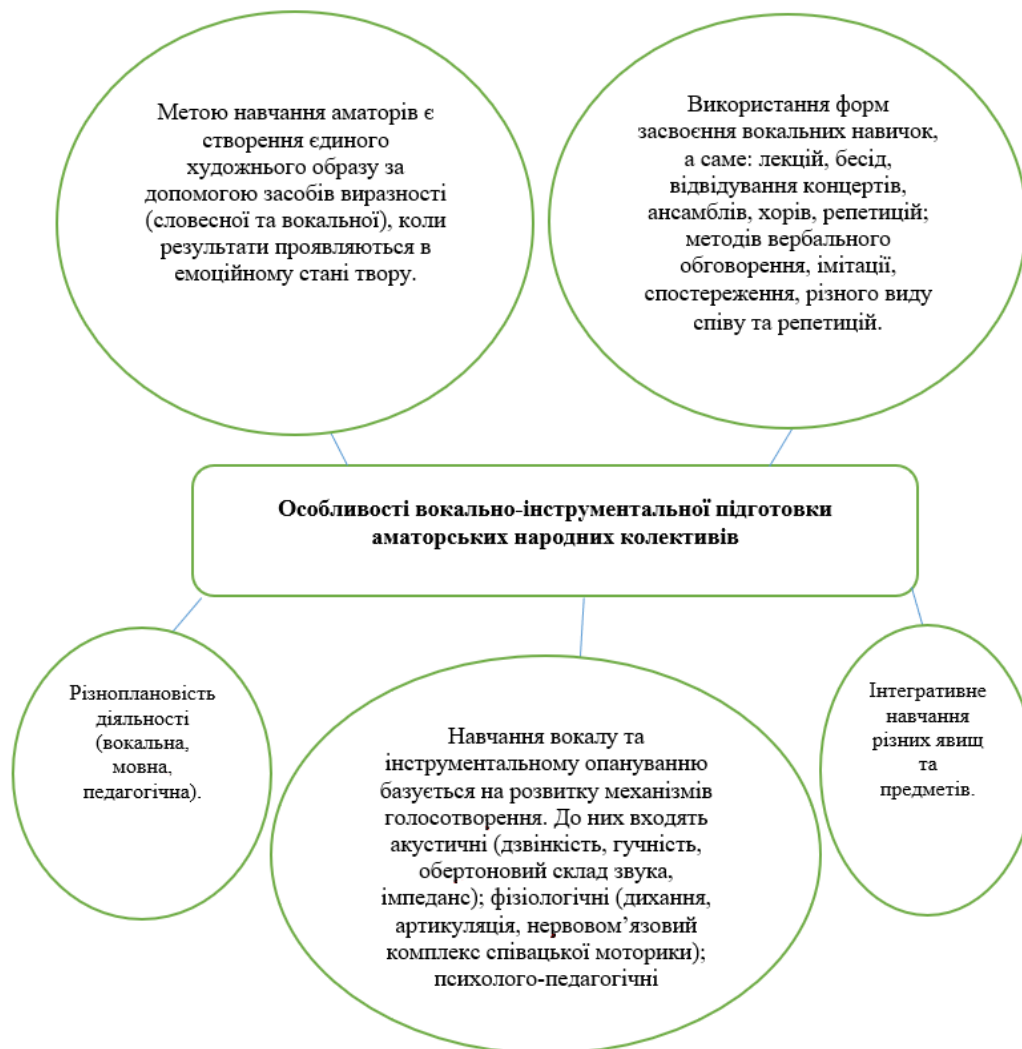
Метою навчання аматорів є створення єдиного художнього образу за допомогою засобів виразності (словесної та вокальної), коли результати проявляються в емоційному стані твору.

Використання форм засвоєння вокальних навичок, а саме: лекцій, бесід, відвідування концертів, ансамблів, хорів, репетицій; методів вербального обговорення, імітації, спостереження, різного виду співу та репетицій.

**Особливості вокально-інструментальної підготовки аматорських народних колективів**

Різноплановість діяльності (вокальна, мовна, педагогічна).

Навчання вокалу та інструментальному опануванню базується на розвитку механізмів голосотворення. До них входять акустичні (дзвінкість, гучність, обертоновий склад звука, імпеданс); фізіологічні (дихання, артикуляція, нервово м'язовий комплекс співацької моторики); психолого-педагогічні

Інтегративне навчання різних явищ та предметів.